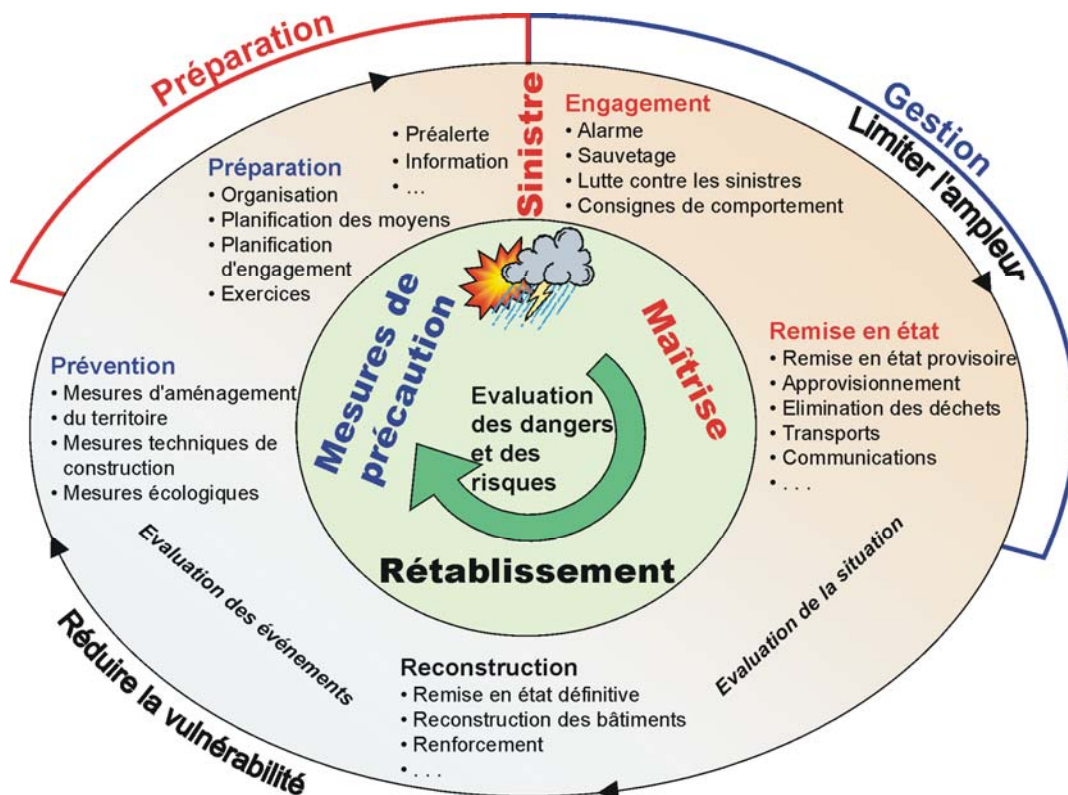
Préparation

Gestion

Limiter l'ampleur

Sinistre

• Préalerte
• Information
• ...

Engagement
• Alarme
• Sauvetage
• Lutte contre les sinistres
• Consignes de comportement

Préparation
• Organisation
• Planification des moyens
• Planification d'engagement
• Exercices

Mesures de précaution

Maîtrise

Evaluation des dangers et des risques

Rétablissement

Prévention
• Mesures d'aménagement
• du territoire
• Mesures techniques de construction
• Mesures écologiques

Remise en état
• Remise en état provisoire
• Approvisionnement
• Elimination des déchets
• Transports
• Communications
• . . .

Evaluation des événements

Evaluation de la situation

Reconstruction
• Remise en état définitive
• Reconstruction des bâtiments
• Renforcement
• . . .

Réduire la vulnérabilité